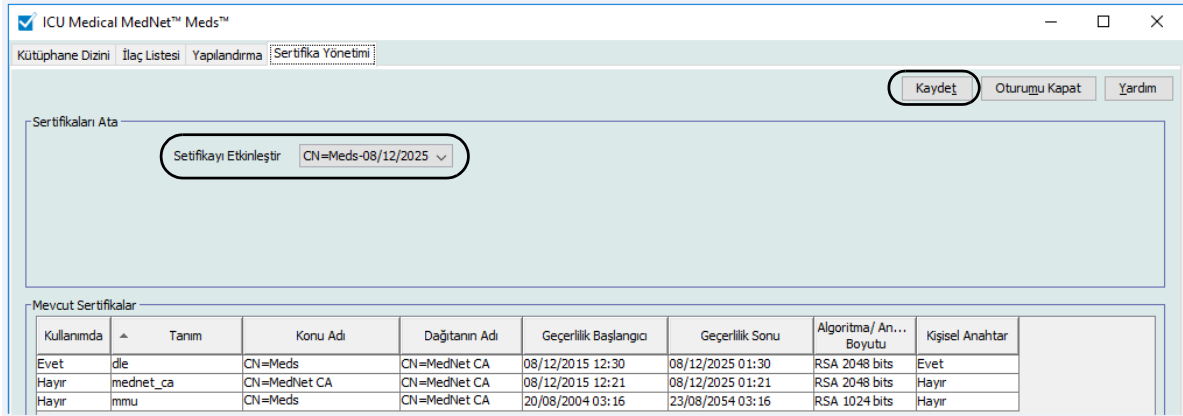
ICU Medical MedNet™ Meds™

Kütüphane Dizini | İlaç Listesi | Yapılandırma | Sertifika Yönetimi

Kaydet | Oturumu Kapat | Yardım

Sertifikaları Ata

Setifikayı Etkinleştir CN=Meds-08/12/2025

Mevcut Sertifikalar

| Kullanımda | Tanım | Konu Adı | Dağıtanın Adı | Geçerlilik Başlangıcı | Geçerlilik Sonu | Algoritma/ An... Boyutu | Kişisel Anahtar |
|---|---|---|---|---|---|---|---|
| Evet | dle | CN=Meds | CN=MedNet CA | 08/12/2015 12:30 | 08/12/2025 01:30 | RSA 2048 bits | Evet |
| Hayır | mednet_ca | CN=MedNet CA | CN=MedNet CA | 08/12/2015 12:21 | 08/12/2025 01:21 | RSA 2048 bits | Hayır |
| Hayır | mmu | CN=Meds | CN=MedNet CA | 20/08/2004 03:16 | 23/08/2054 03:16 | RSA 1024 bits | Hayır |